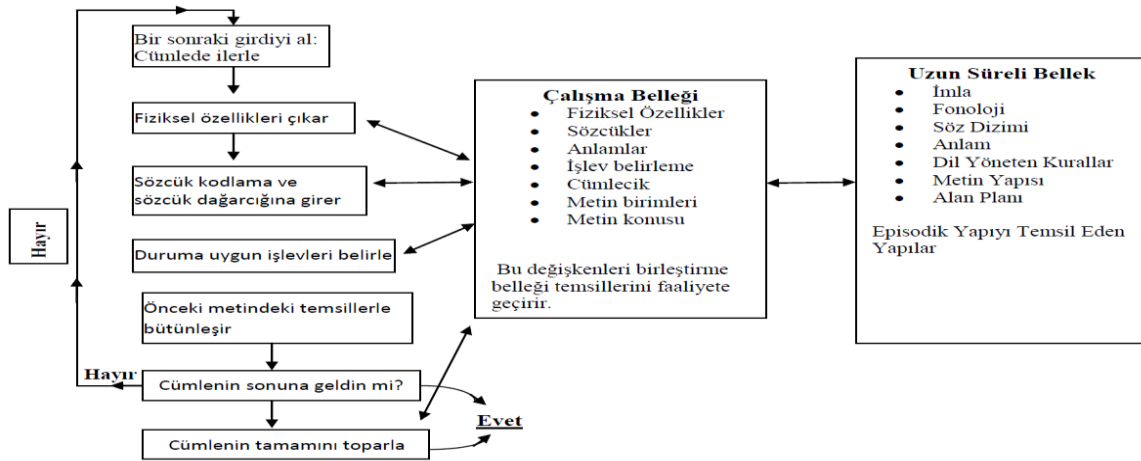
Hayır

Bir sonraki girdiyi al: Cümlede ilerle

Fiziksel özellikleri çıkar

Sözcük kodlama ve sözcük dağarcığına girer

Duruma uygun işlevleri belirle

Önceki metindeki temsillerle bütünleşir

Hayır

Cümlenin sonuna geldin mi?

Cümlenin tamamını toparla

Evet

Çalışma Belleği
- Fiziksel Özellikler
- Sözcükler
- Anlamlar
- İşlev belirleme
- Cümlecik
- Metin birimleri
- Metin konusu

Bu değişkenleri birleştirme belleği temsillerini faaliyete geçirir.

Uzun Süreli Bellek
- İmla
- Fonoloji
- Söz Dizimi
- Anlam
- Dil Yöneten Kurallar
- Metin Yapısı
- Alan Planı

Episodik Yapıyı Temsil Eden Yapılar